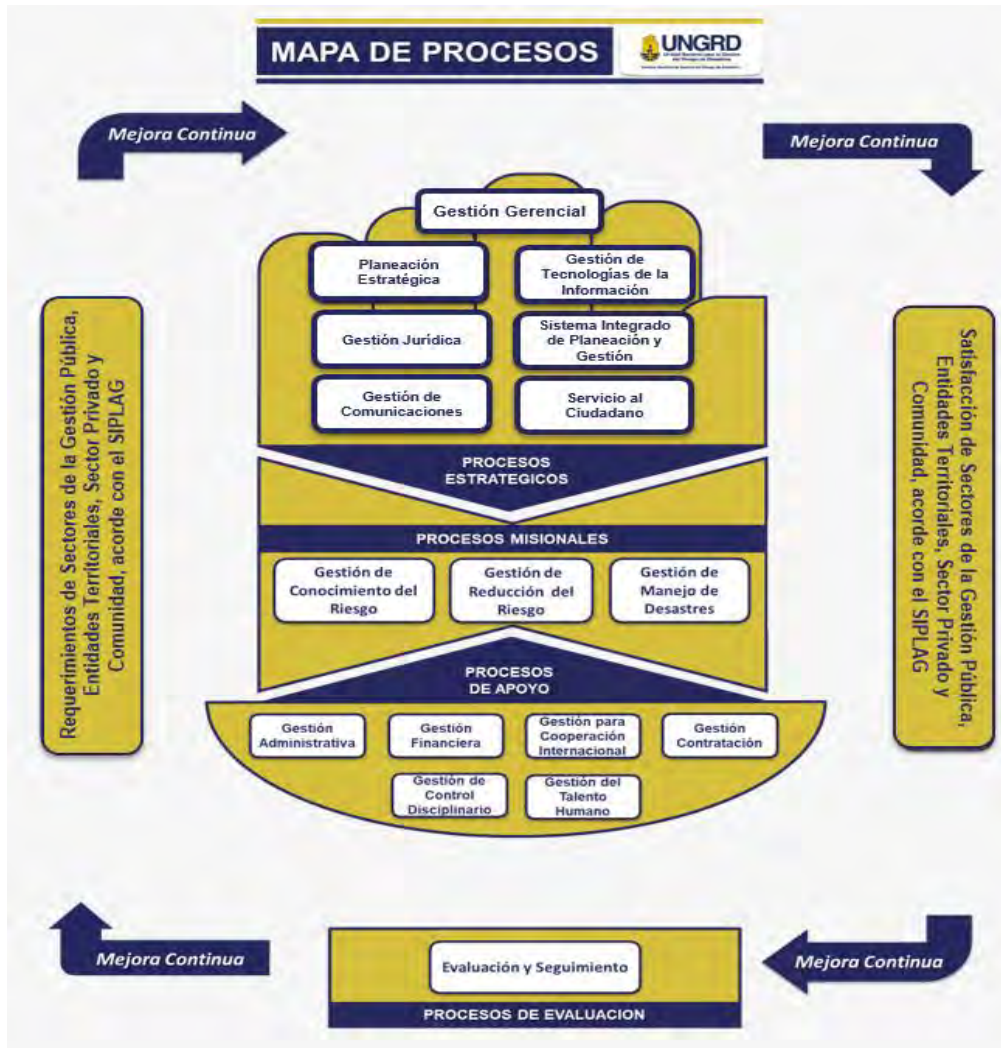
MAPA DE PROCESOS

UNGRD
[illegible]

Mejora Continua

Mejora Continua

Requerimientos de Sectores de la Gestión Pública, Entidades Territoriales, Sector Privado y Comunidad, acorde con el SIPLAG

Gestión Gerencial

Planeación Estratégica

Gestión de Tecnologías de la Información

Gestión Jurídica

Sistema Integrado de Planeación y Gestión

Gestión de Comunicaciones

Servicio al Ciudadano

PROCESOS ESTRATEGICOS

PROCESOS MISIONALES

Gestión de Conocimiento del Riesgo

Gestión de Reducción del Riesgo

Gestión de Manejo de Desastres

PROCESOS DE APOYO

Gestión Administrativa

Gestión Financiera

Gestión para Cooperación Internacional

Gestión Contratación

Gestión de Control Disciplinario

Gestión del Talento Humano

Satisfacción de Sectores de la Gestión Pública, Entidades Territoriales, Sector Privado y Comunidad, acorde con el SIPLAG

Mejora Continua

Evaluación y Seguimiento

PROCESOS DE EVALUACION

Mejora Continua